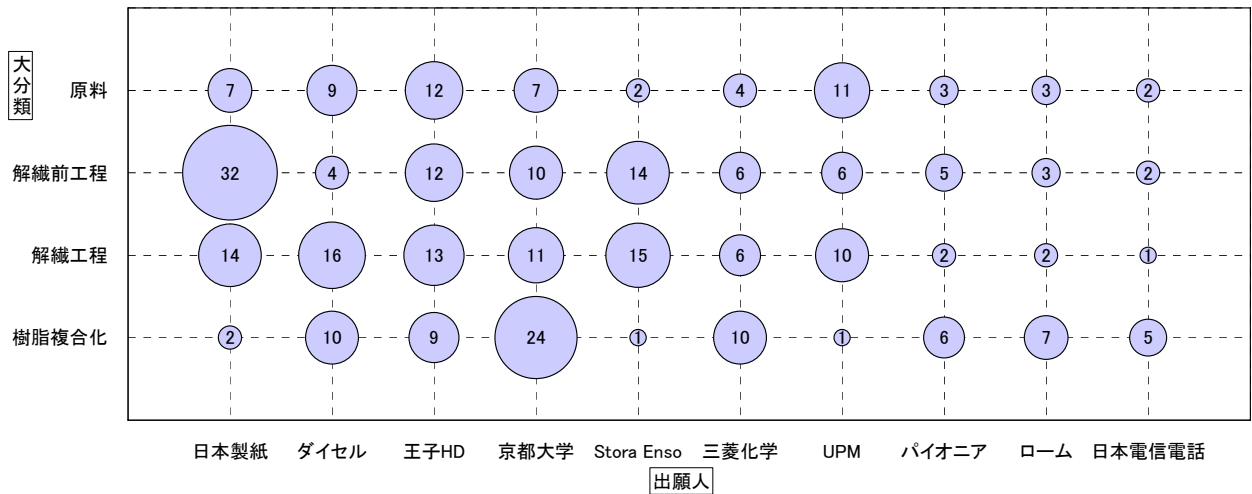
大分類

| | 日本製紙 | ダイセル | 王子HD | 京都大学 | Stora Enso | 三菱化学 | UPM | パイオニア | ローム | 日本電信電話 |
|---|---|---|---|---|---|---|---|---|---|---|
| 原料 | 7 | 9 | 12 | 7 | 2 | 4 | 11 | 3 | 3 | 2 |
| 解繊前工程 | 32 | 4 | 12 | 10 | 14 | 6 | 6 | 5 | 3 | 2 |
| 解繊工程 | 14 | 16 | 13 | 11 | 15 | 6 | 10 | 2 | 2 | 1 |
| 樹脂複合化 | 2 | 10 | 9 | 24 | 1 | 10 | 1 | 6 | 7 | 5 |

出願人